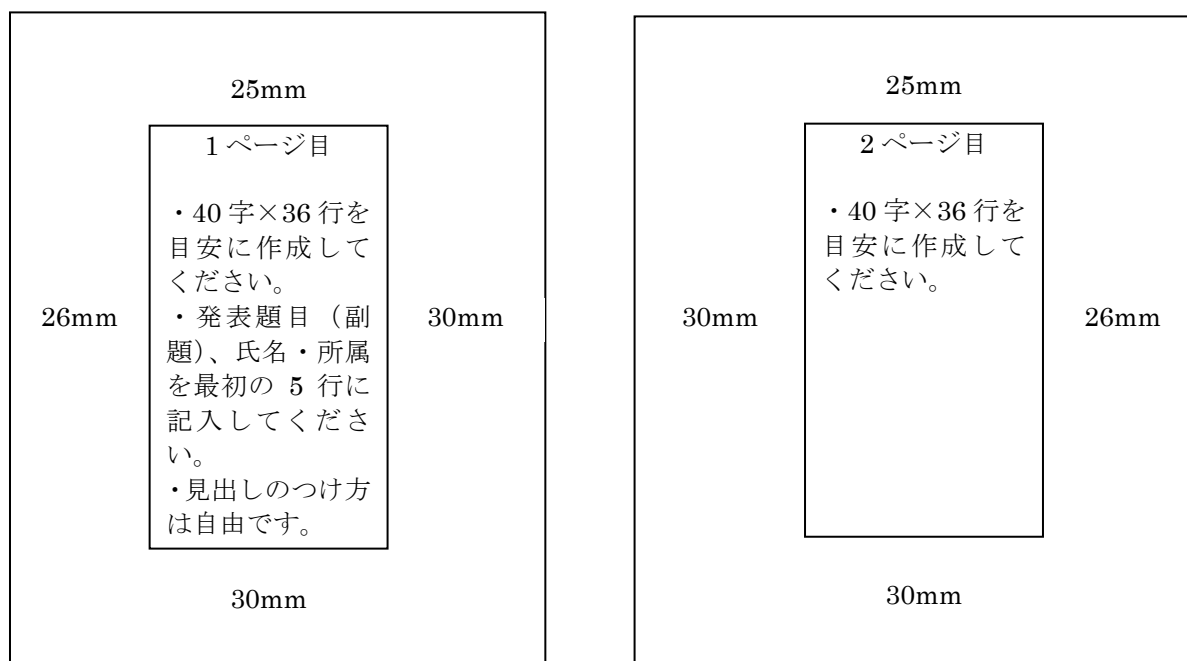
25mm

1ページ目

・40字×36行を目安に作成してください。
・発表題目（副題)、氏名・所属を最初の 5 行に記入してください。
・見出しのつけ方は自由です。

26mm

30mm

30mm

25mm

2ページ目

・40字×36行を目安に作成してください。

30mm

26mm

30mm